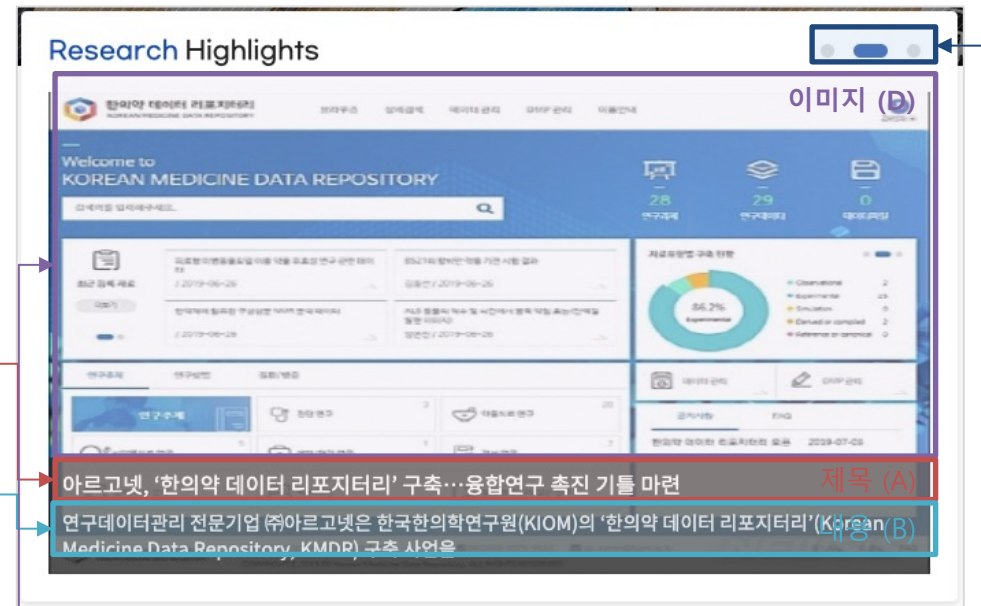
Research Highlights

이미지 (D)

한의약 데이터 리포지터리
KOREAN MEDICINE DATA REPOSITORY

Welcome to
KOREAN MEDICINE DATA REPOSITORY

28
29
0

86.2%

아르고넷, '한의약 데이터 리포지터리' 구축…융합연구 촉진 기틀 마련

제목 (A)

연구데이터관리 전문기업 ㈜아르고넷은 한국한의학연구원(KIOM)의 '한의약 데이터 리포지터리'(Korean Medicine Data Repository, KMDR) 구축 사업을

내용 (B)